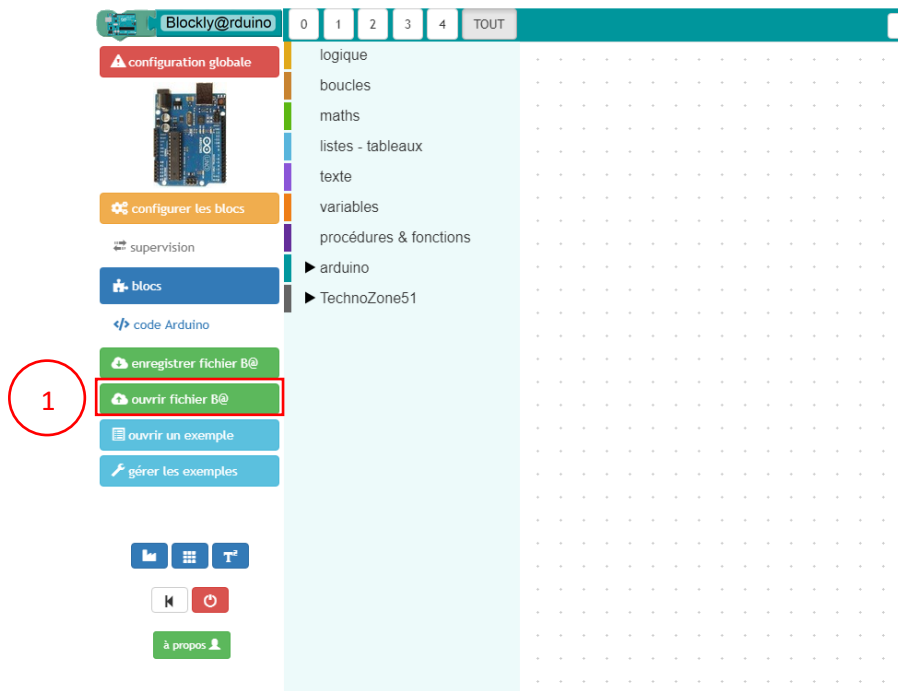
Blockly@rduino

0 1 2 3 4 TOUT

configuration globale

configurer les blocs

supervision

blocs

code Arduino

enregistrer fichier B@

ouvrir fichier B@

1

ouvrir un exemple

gérer les exemples

à propos

logique
boucles
maths
listes - tableaux
texte
variables
procédures & fonctions
arduino
TechnoZone51